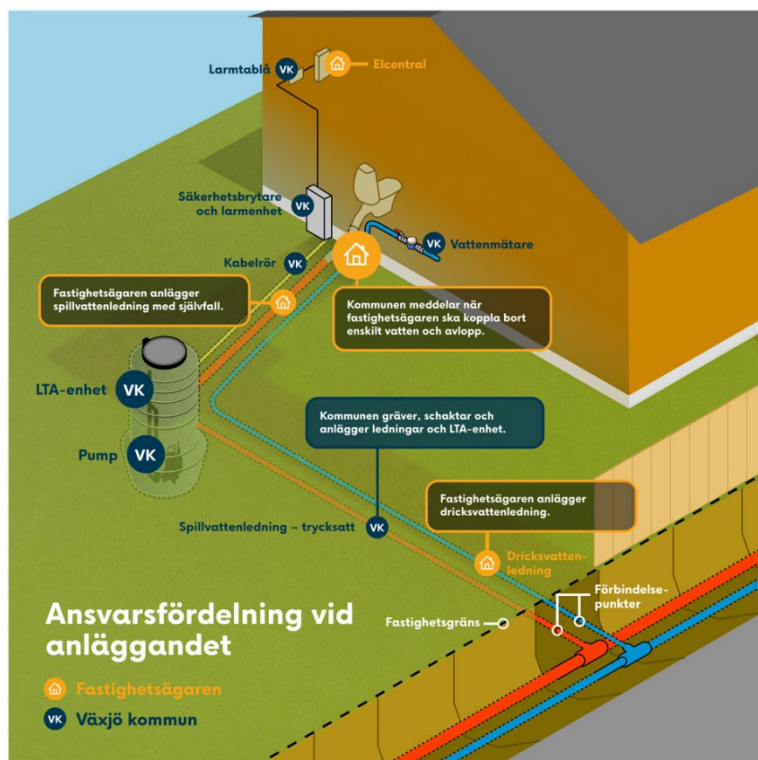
Larmtablå VK

Elcentral

Säkerhetsbrytare och larmenhet VK

VK Vattenmätare

Kabelrör VK

Fastighetsägaren anlägger spillvattenledning med självfall.

Kommunen meddelar när fastighetsägaren ska koppla bort enskilt vatten och avlopp.

LTA-enhet VK

Pump VK

Kommunen gräver, schaktar och anlägger ledningar och LTA-enhet.

Fastighetsägaren anlägger dricksvattenledning.

Spillvattenledning – trycksatt VK

Dricksvattenledning

Förbindelsepunkter

Fastighetsgräns

Ansvarsfördelning vid anläggandet

Fastighetsägaren

VK Växjö kommun